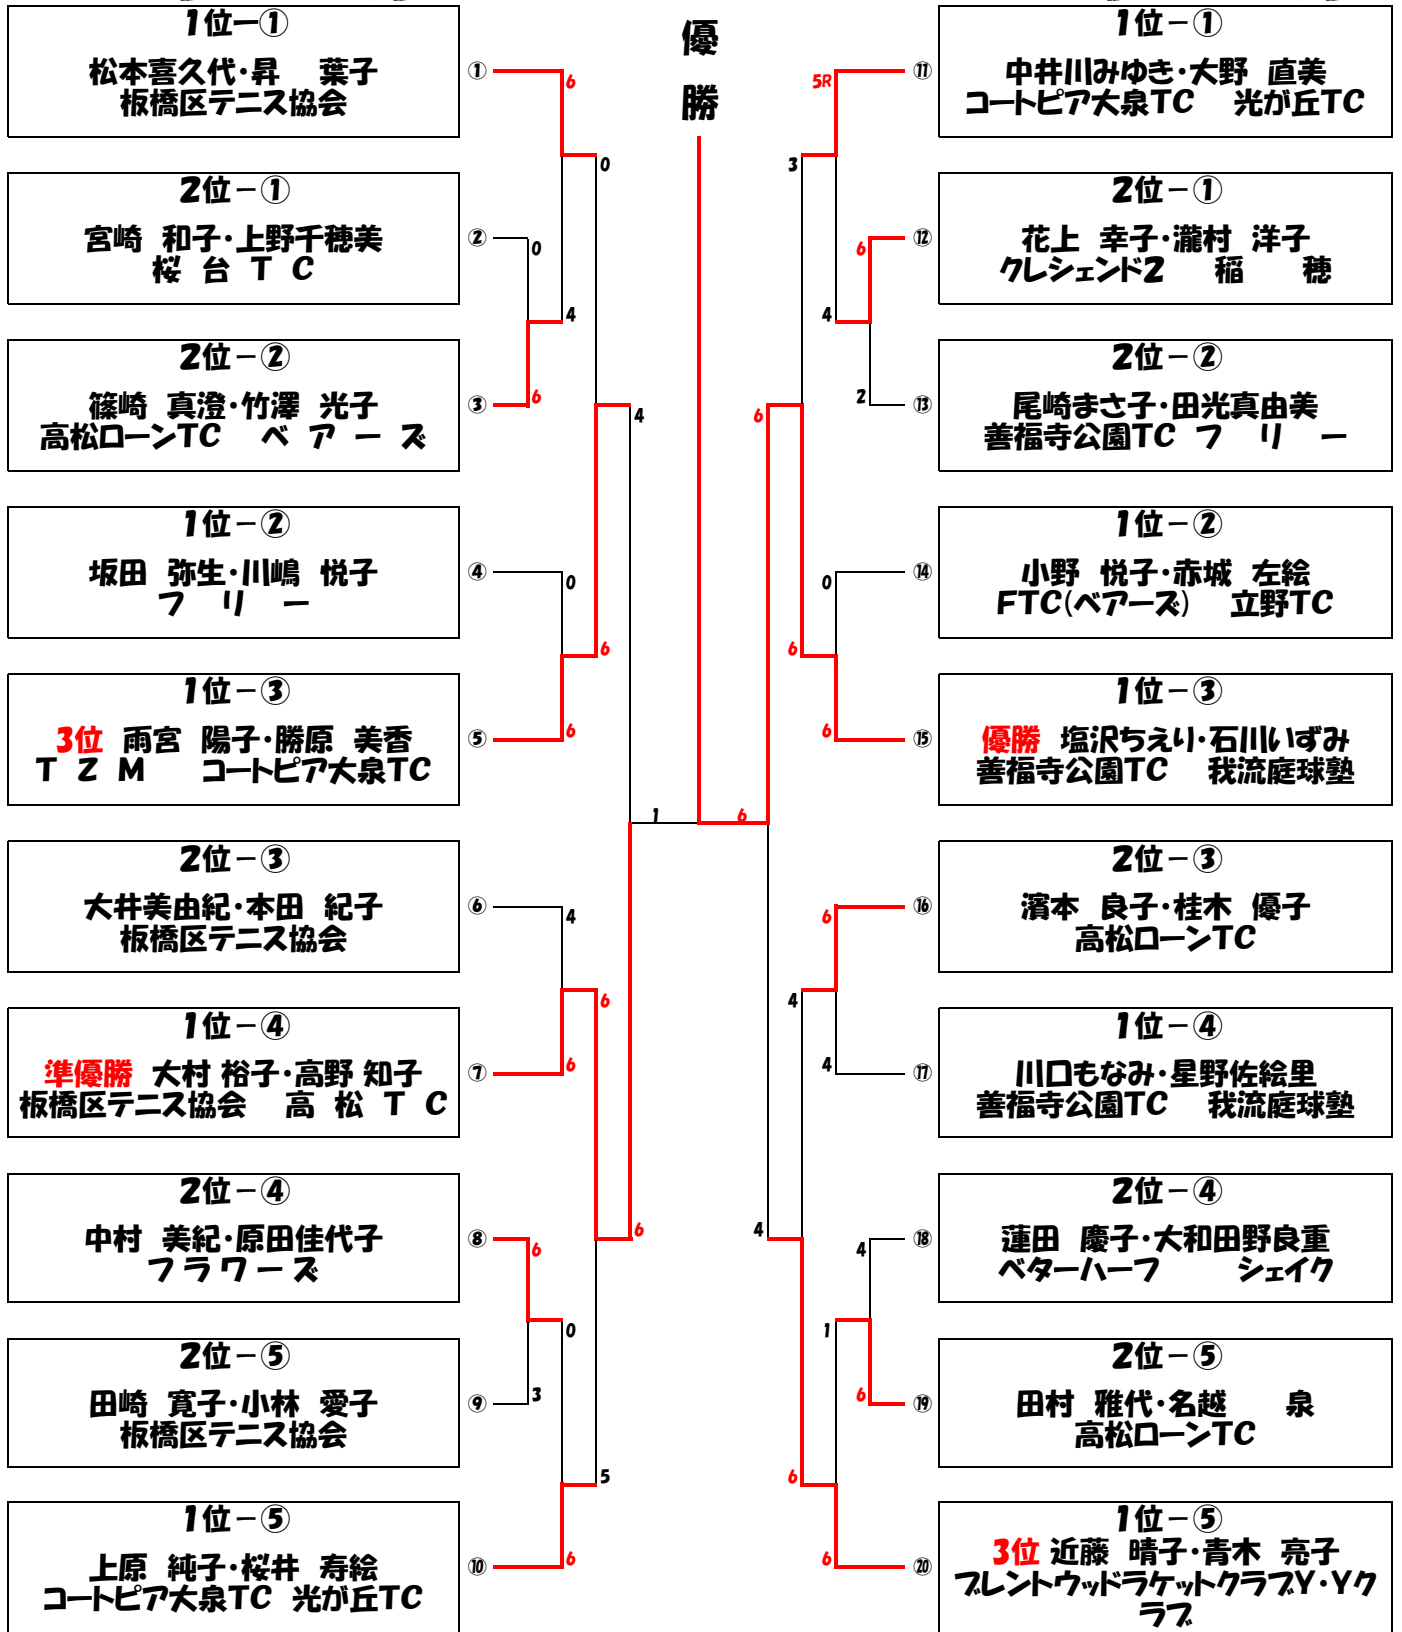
1位－①
松本喜久代・昇　葉子
板橋区テニス協会

2位－①
宮崎　和子・上野千穂美
桜　台　T　C

2位－②
篠崎　真澄・竹澤　光子
高松ローンTC　ベ　ア　ー　ズ

1位－②
坂田　弥生・川嶋　悦子
フ　リ　ー

1位－③
3位　雨宮　陽子・勝原　美香
T　Z　M　コートピア大泉TC

2位－③
大井美由紀・本田　紀子
板橋区テニス協会

1位－④
準優勝　大村 裕子・高野 知子
板橋区テニス協会　高　松　T　C

2位－④
中村　美紀・原田佳代子
フ ラ ワ ー ズ

2位－⑤
田崎　寛子・小林　愛子
板橋区テニス協会

1位－⑤
上原　純子・桜井　寿絵
コートピア大泉TC　光が丘TC

①
6
0
②
0
4
③
6
4
④
0
6
⑤
6
1
⑥
4
6
⑦
6
6
⑧
6
0
⑨
3
5
⑩
6

優
勝

6

1位－①
中井川みゆき・大野　直美
コートピア大泉TC　光が丘TC

2位－①
花上　幸子・瀧村　洋子
クレシェンド2　稲　穂

2位－②
尾崎まさ子・田光真由美
善福寺公園TC　フ　リ　ー

1位－②
小野　悦子・赤城　左絵
FTC(ベアーズ)　立野TC

1位－③
優勝　塩沢ちえり・石川いずみ
善福寺公園TC　我流庭球塾

2位－③
濱本　良子・桂木　優子
高松ローンTC

1位－④
川口もなみ・星野佐絵里
善福寺公園TC　我流庭球塾

2位－④
蓮田　慶子・大和田野良重
ベターハーフ　シェイク

2位－⑤
田村　雅代・名越　泉
高松ローンTC

1位－⑤
3位 近藤　晴子・青木　亮子
ブレントウッドラケットクラブY・Yクラブ

⑪
5R
3
⑫
6
4
⑬
2
6
⑭
0
6
⑮
6
⑯
6
4
⑰
4
4
⑱
4
1
⑲
6
6
⑳
6